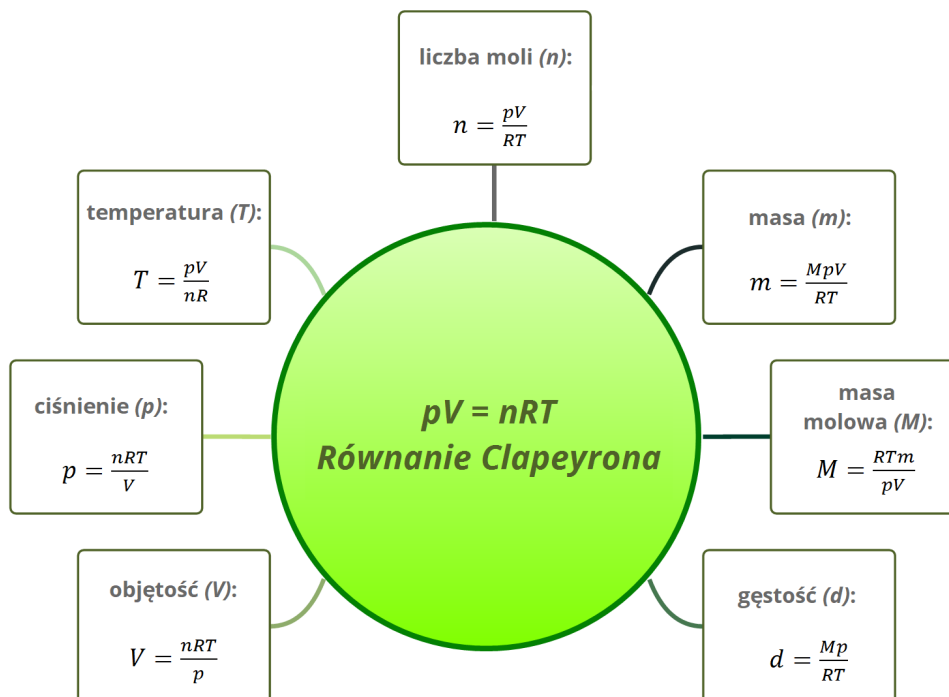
pV = nRT
Równanie Clapeyrona

liczba moli (n):
$n = \frac{pV}{RT}$

temperatura (T):
$T = \frac{pV}{nR}$

masa (m):
$m = \frac{MpV}{RT}$

ciśnienie (p):
$p = \frac{nRT}{V}$

masa molowa (M):
$M = \frac{RTm}{pV}$

objętość (V):
$V = \frac{nRT}{p}$

gęstość (d):
$d = \frac{Mp}{RT}$